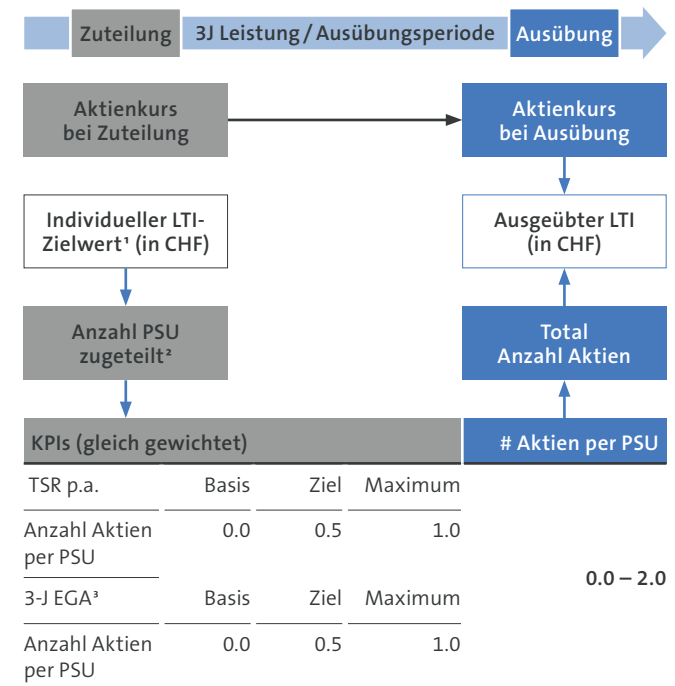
Zuteilung 3J Leistung / Ausübungsperiode Ausübung

Aktienkurs bei Zuteilung

Aktienkurs bei Ausübung

Individueller LTI-Zielwert¹ (in CHF)

Ausgeübter LTI (in CHF)

Anzahl PSU zugeteilt²

Total Anzahl Aktien

KPIs (gleich gewichtet)

# Aktien per PSU

| TSR p.a. | Basis | Ziel | Maximum |
|---|---|---|---|
| Anzahl Aktien per PSU | 0.0 | 0.5 | 1.0 |
| 3-J EGA³ | Basis | Ziel | Maximum |
| Anzahl Aktien per PSU | 0.0 | 0.5 | 1.0 |

0.0 – 2.0